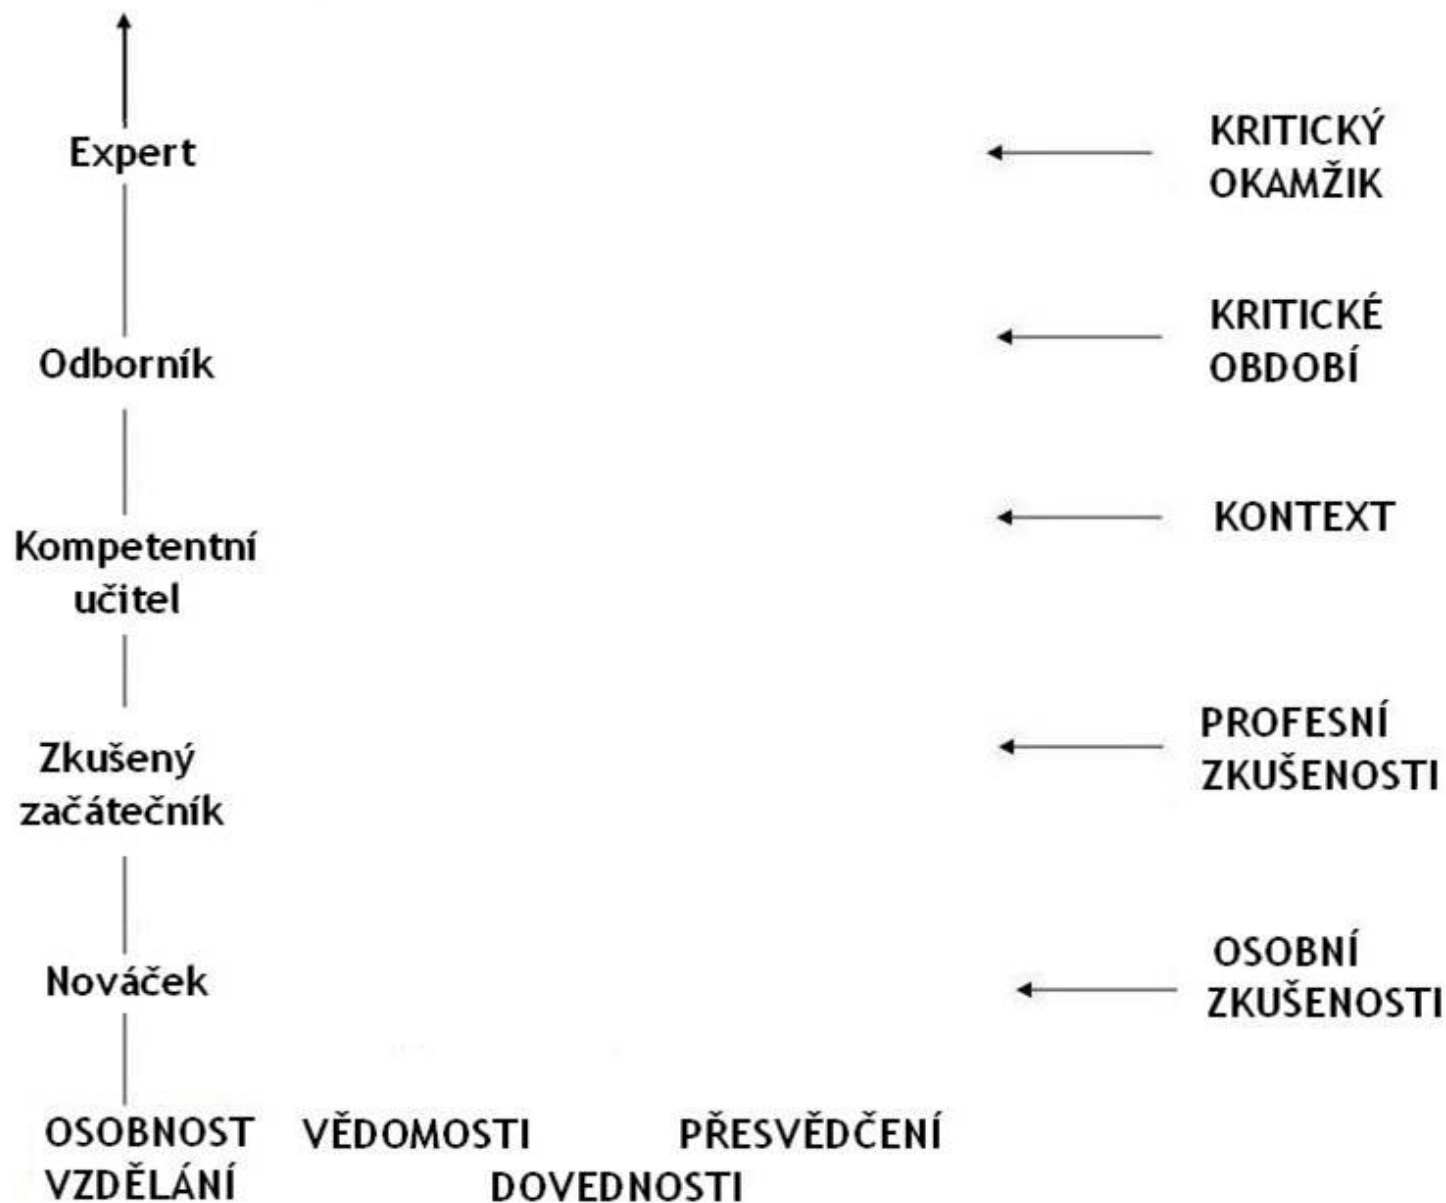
Expert

Odborník

Kompetentní učitel

Zkušený začátečník

Nováček

KRITICKÝ OKAMŽIK

KRITICKÉ OBDOBÍ

KONTEXT

PROFESNÍ ZKUŠENOSTI

OSOBNÍ ZKUŠENOSTI

OSOBNOST VĚDOMOSTI PŘESVĚDČENÍ
VZDĚLÁNÍ DOVEDNOSTI